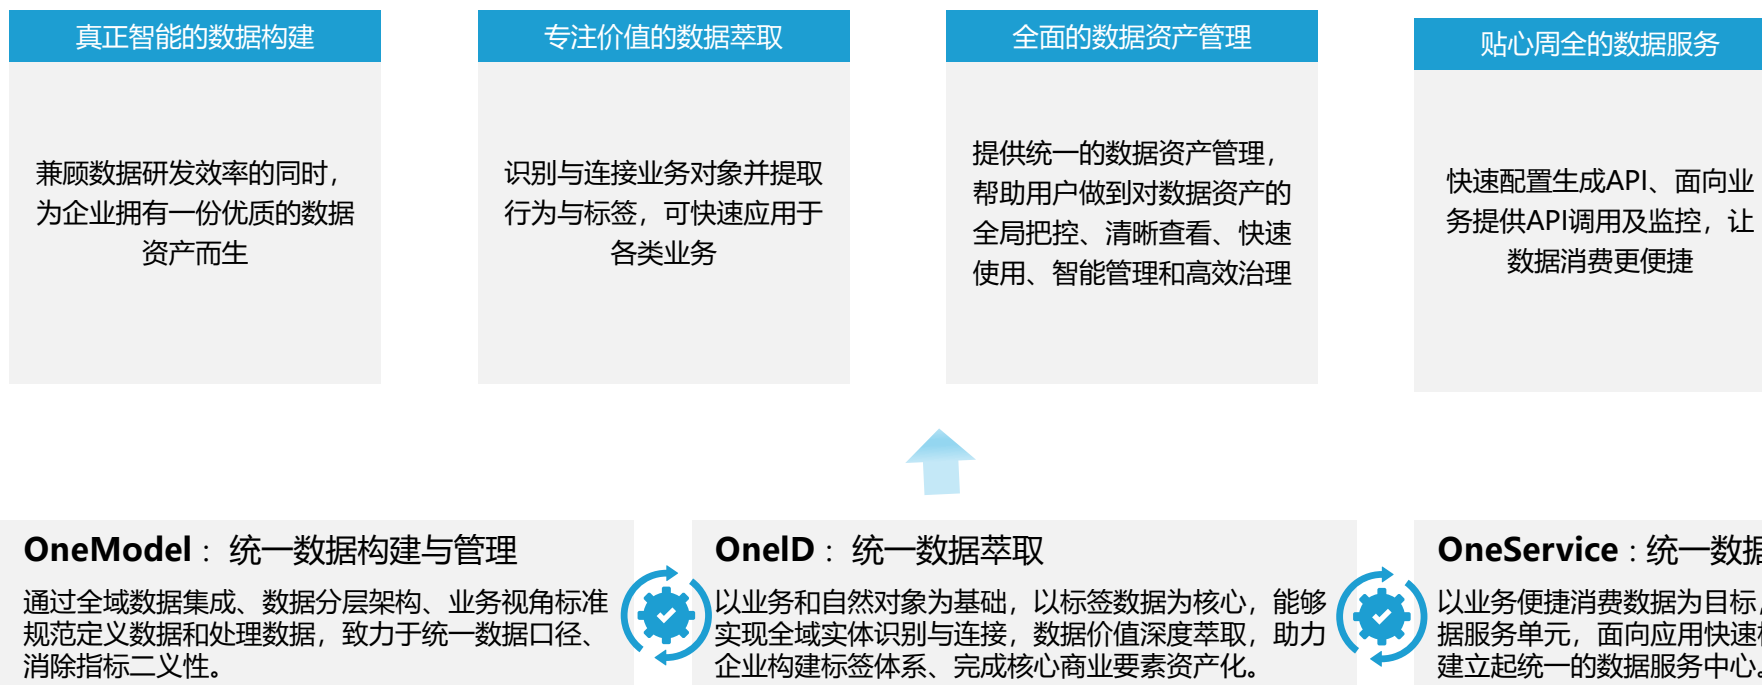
真正智能的数据构建

兼顾数据研发效率的同时，为企业拥有一份优质的数据资产而生

专注价值的数据萃取

识别与连接业务对象并提取行为与标签，可快速应用于各类业务

全面的数据资产管理

提供统一的数据资产管理，帮助用户做到对数据资产的全局把控、清晰查看、快速使用、智能管理和高效治理

贴心周全的数据服务

快速配置生成API、面向业务提供API调用及监控，让数据消费更便捷

OneModel：统一数据构建与管理

通过全域数据集成、数据分层架构、业务视角标准规范定义数据和处理数据，致力于统一数据口径、消除指标二义性。

OneID：统一数据萃取

以业务和自然对象为基础，以标签数据为核心，能够实现全域实体识别与连接，数据价值深度萃取，助力企业构建标签体系、完成核心商业要素资产化。

OneService：统一数据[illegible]

以业务便捷消费数据为目标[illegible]据服务单元，面向应用快速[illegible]建立起统一的数据服务中心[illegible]